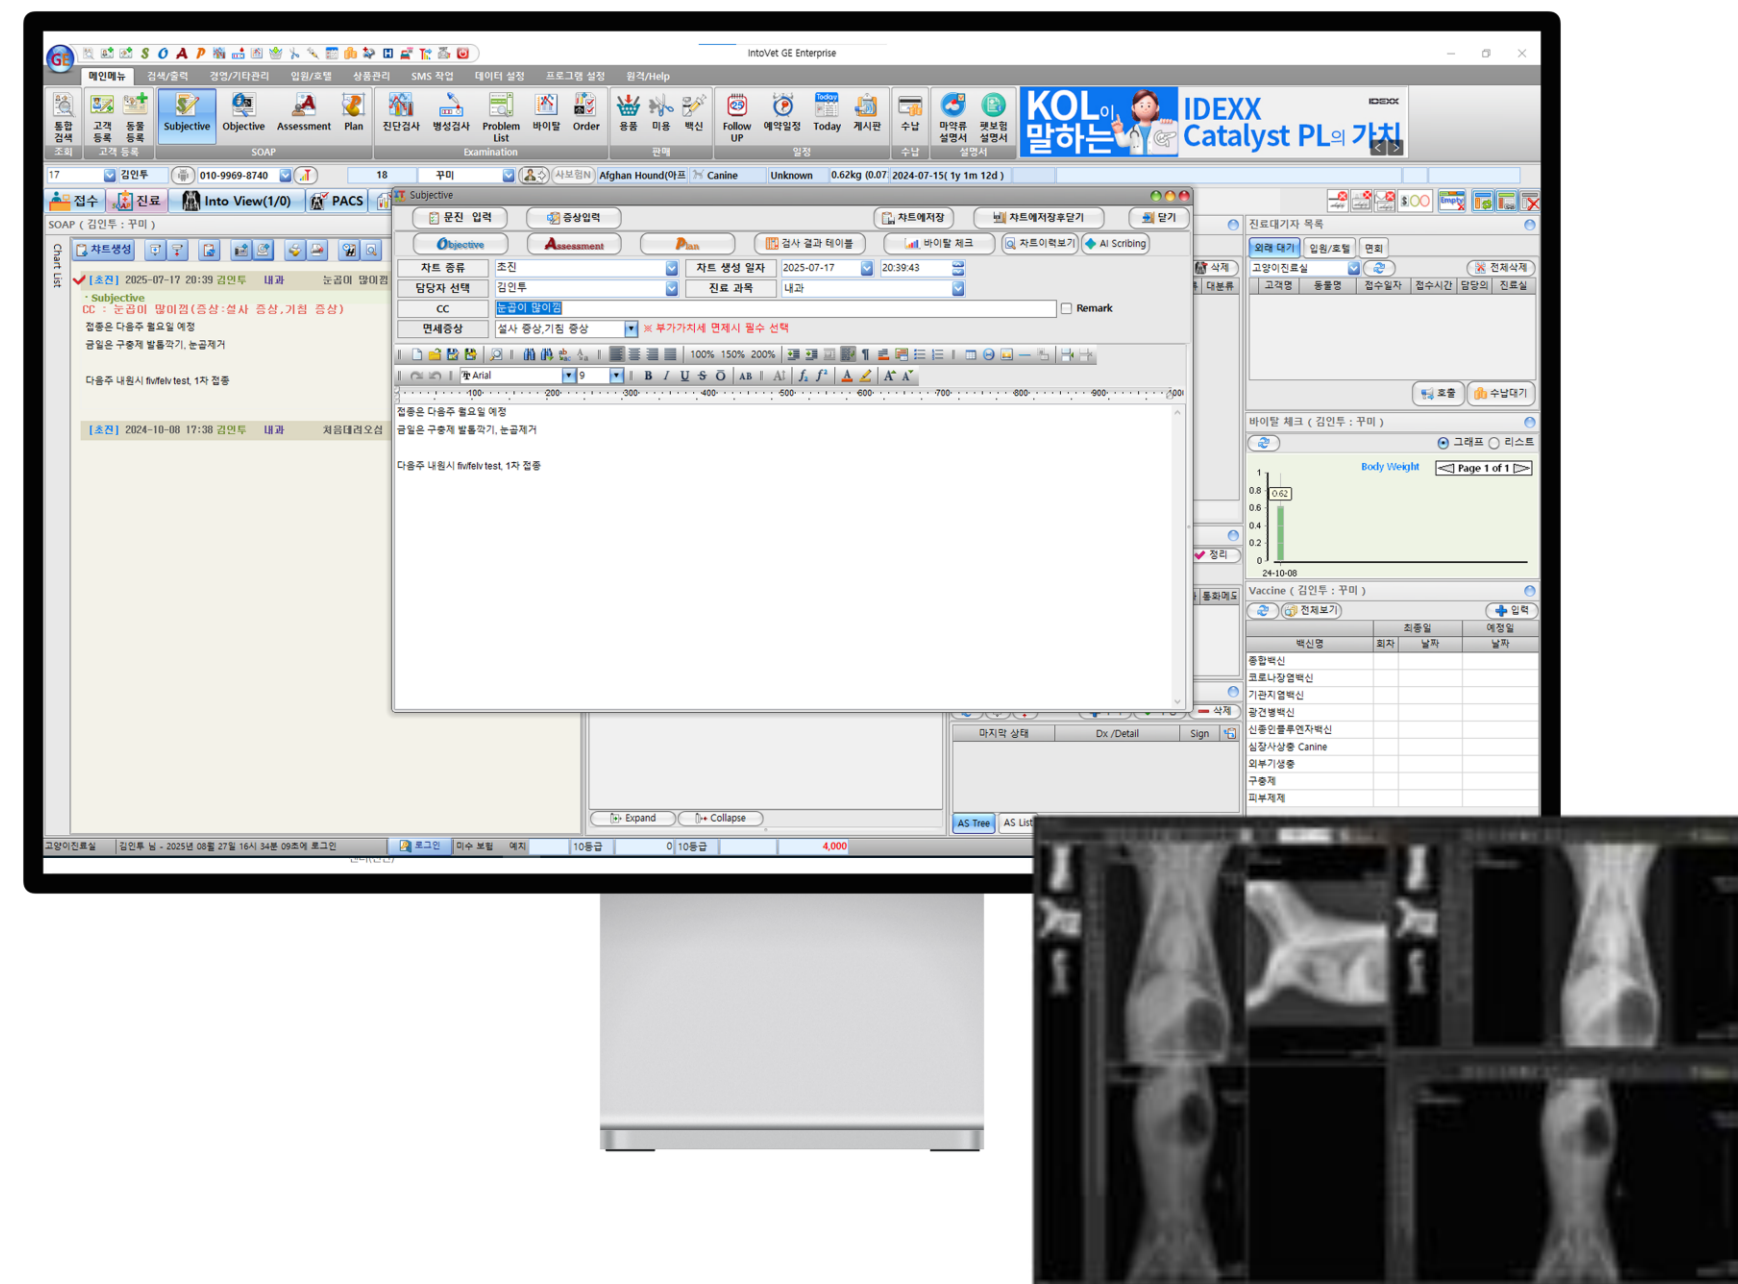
IntoVet GE Enterprise

메인메뉴 검색/출력 경영/기타관리 입원/호텔 상품관리 SMS 작업 데이터 설정 프로그램 설정 원격/Help

통합검색 고객등록 동물등록 Subjective Objective Assessment Plan 진단검사 병성검사 Problem List 바이탈 Order 용품 미용 백신 Follow UP 예약일정 Today 게시판 수납 마약류설명서 펫보험설명서

조회 고객 등록 SOAP Examination 판매 일정 수납 설명서

KOL이 말하는 IDEXX Catalyst PL의 가치 IDEXX

17 김인투 010-9969-8740 18 꾸미 Afghan Hound(아프 Canine Unknown 0.62kg (0.07 2024-07-15( 1y 1m 12d )

접수 진료 Into View(1/0) PACS

SOAP ( 김인투 : 꾸미 )

Chart List

차트생성

[초진] 2025-07-17 20:39 김인투 내과 눈곱이 많이끼
* Subjective
CC : 눈곱이 많이낌(증상:설사 증상,기침 증상)
접종은 다음주 월요일 예정
귀일은 구충제 발톱깎기, 눈곱제거

다음주 내원시 fiv/felv test, 1차 접종

[초진] 2024-10-08 17:38 김인투 내과 처음데려오심

Subjective

문진 입력 증상입력 차트에저장 차트에저장후닫기 닫기
Objective Assessment Plan 검사 결과 테이블 바이탈 체크 차트이력보기 AI Scribing

차트 종류 초진 차트 생성 일자 2025-07-17 20:39:43
담당자 선택 김인투 진료 과목 내과
CC 눈곱이 많이낌 Remark
면세증상 설사 증상,기침 증상 ※ 부가가치세 면세시 필수 선택

100% 150% 200%
Arial 9

접종은 다음주 월요일 예정
귀일은 구충제 발톱깎기, 눈곱제거

다음주 내원시 fiv/felv test, 1차 접종

삭제 대분류 정리 통화메모 삭제

마지막 상태 Dx /Detail Sign

Expand Collapse AS Tree AS List

진료대기자 목록
외래 대기 입원/호텔 면회
고양이진료실 전체삭제
고객명 동물명 접수일자 접수시간 담당의 진료실
호출 수납대기

바이탈 체크 ( 김인투 : 꾸미 )
그래프 리스트
Body Weight Page 1 of 1
1 0.8 0.62 0.6 0.4 0.2 0
24-10-08

Vaccine ( 김인투 : 꾸미 )
전체보기 입력
| 백신명 | 최종일 회차 | 최종일 날짜 | 예정일 날짜 |
|---|---|---|---|
| 종합백신 | | | |
| 코로나장염백신 | | | |
| 기관지염백신 | | | |
| 광견병백신 | | | |
| 신종인플루엔자백신 | | | |
| 심장사상충 Canine | | | |
| 외부기생충 | | | |
| 구충제 | | | |
| 피부제제 | | | |

고양이진료실 김인투 님 - 2025년 08월 27일 16시 34분 09초에 로그인 로그인 미수 보험 예치 10등급 0 10등급 4,000